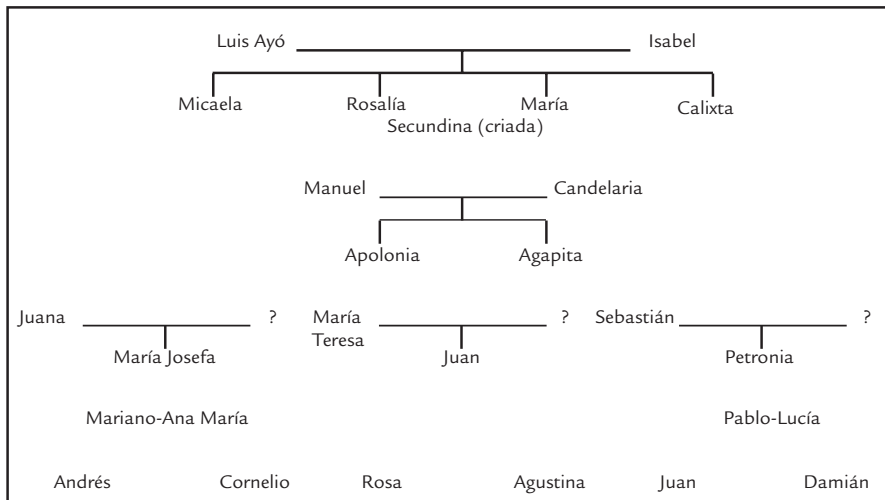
Luis Ayó Isabel

Micaela Rosalía María Calixta
Secundina (criada)

Manuel Candelaria

Apolonia Agapita

Juana ? María Teresa ? Sebastián ?

María Josefa Juan Petronia

Mariano-Ana María Pablo-Lucía

Andrés Cornelio Rosa Agustina Juan Damián